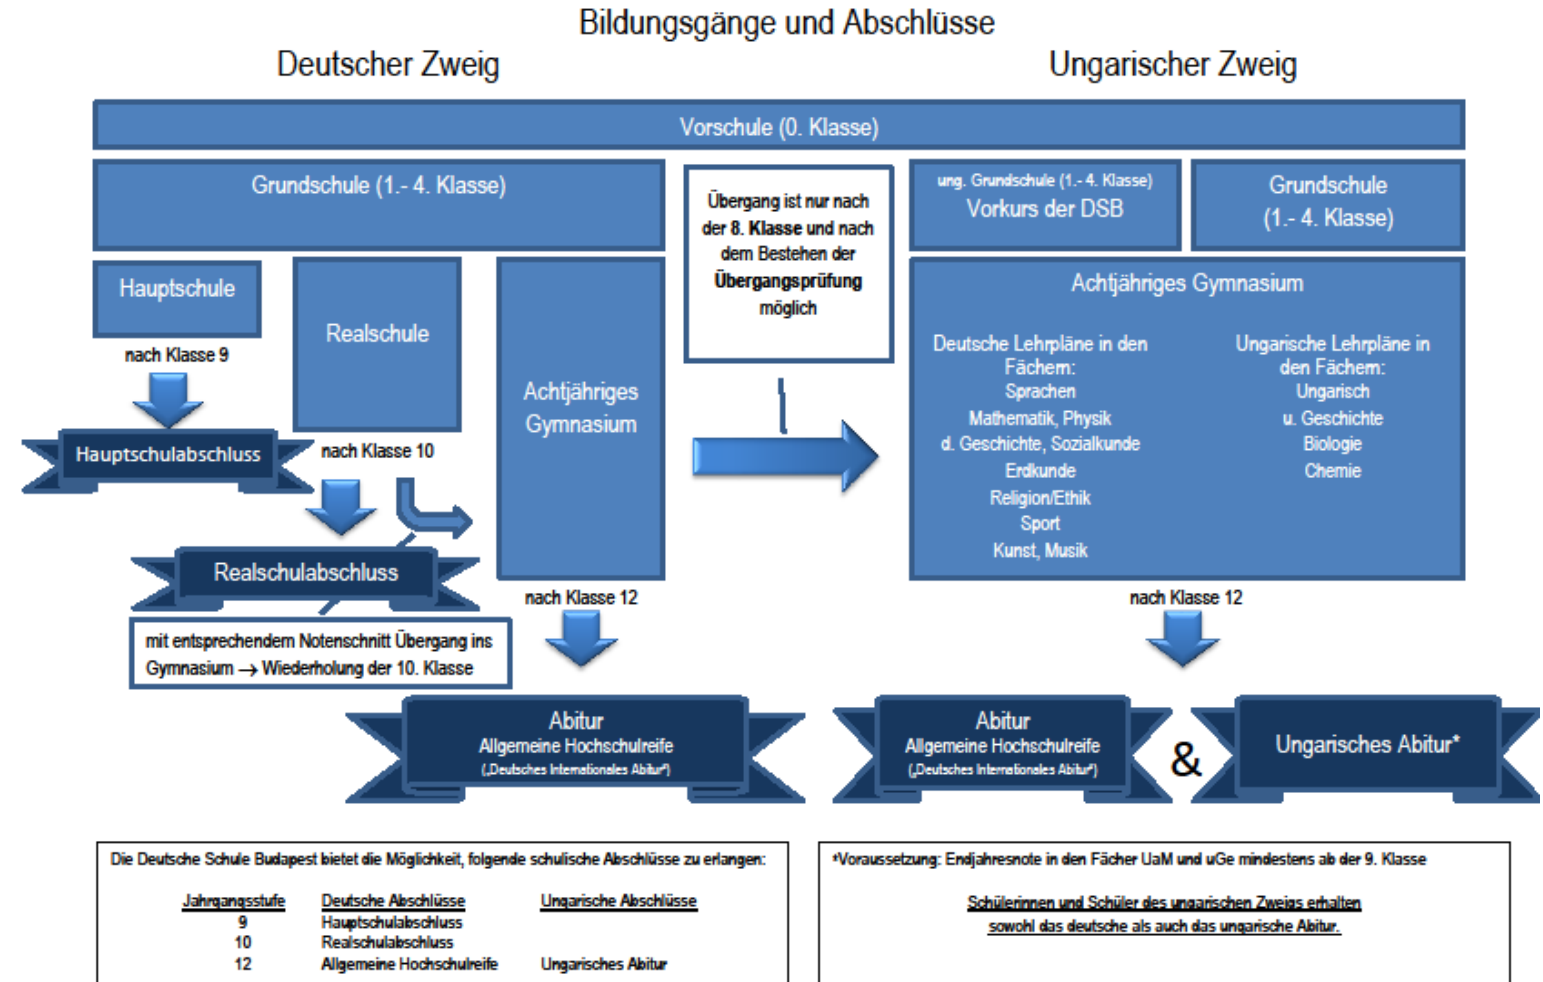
Bildungsgänge und Abschlüsse

Deutscher Zweig

Ungarischer Zweig

Vorschule (0. Klasse)

Grundschule (1.- 4. Klasse)

Übergang ist nur nach der 8. Klasse und nach dem Bestehen der Übergangsprüfung möglich

ung. Grundschule (1.- 4. Klasse)
Vorkurs der DSB

Grundschule (1.- 4. Klasse)

Hauptschule

nach Klasse 9

Hauptschulabschluss

Realschule

nach Klasse 10

Realschulabschluss

mit entsprechendem Notenschnitt Übergang ins Gymnasium → Wiederholung der 10. Klasse

Achtjähriges Gymnasium

nach Klasse 12

Abitur
Allgemeine Hochschulreife
(„Deutsches Internationales Abitur")

Achtjähriges Gymnasium

Deutsche Lehrpläne in den Fächern:
Sprachen
Mathematik, Physik
d. Geschichte, Sozialkunde
Erdkunde
Religion/Ethik
Sport
Kunst, Musik

Ungarische Lehrpläne in den Fächern:
Ungarisch
u. Geschichte
Biologie
Chemie

nach Klasse 12

Abitur
Allgemeine Hochschulreife
(„Deutsches Internationales Abitur")

&

Ungarisches Abitur*

Die Deutsche Schule Budapest bietet die Möglichkeit, folgende schulische Abschlüsse zu erlangen:

| Jahrgangsstufe | Deutsche Abschlüsse | Ungarische Abschlüsse |
|---|---|---|
| 9 | Hauptschulabschluss | |
| 10 | Realschulabschluss | |
| 12 | Allgemeine Hochschulreife | Ungarisches Abitur |

*Voraussetzung: Endjahresnote in den Fächer UaM und uGe mindestens ab der 9. Klasse

Schülerinnen und Schüler des ungarischen Zweigs erhalten sowohl das deutsche als auch das ungarische Abitur.